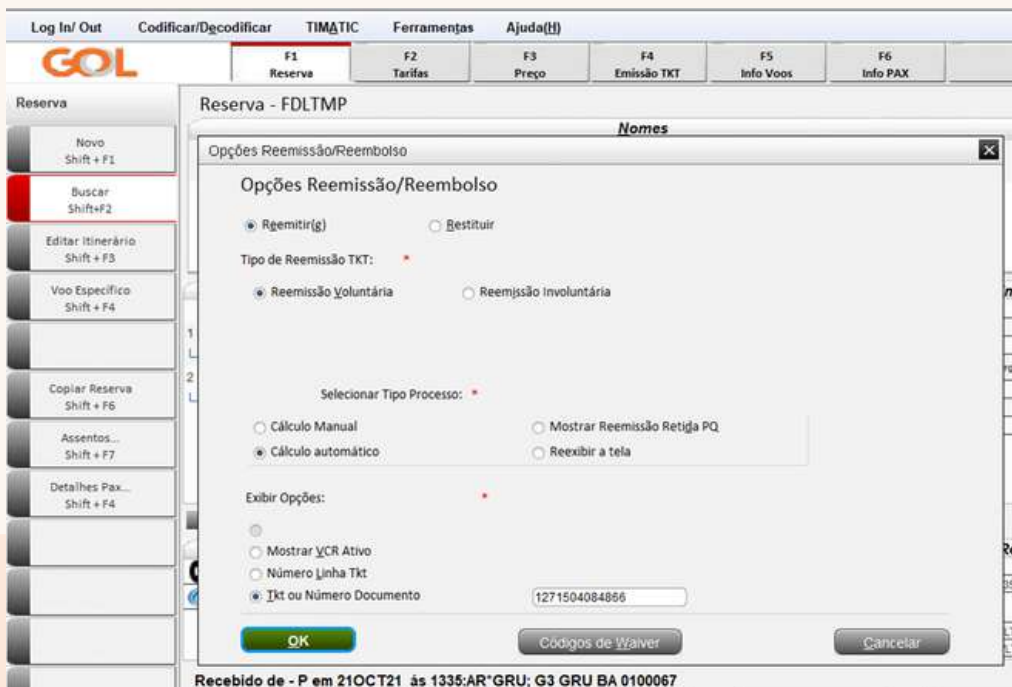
Log In/ Out Codificar/Decodificar TIMATIC Ferramentas Ajuda(H)

GOL

F1 Reserva
F2 Tarifas
F3 Preço
F4 Emissão TKT
F5 Info Voos
F6 Info PAX

Reserva

Novo Shift + F1
Buscar Shift+F2
Editar Itinerário Shift + F3
Voo Específico Shift + F4
Copiar Reserva Shift + F6
Assentos... Shift + F7
Detalhes Pax... Shift + F4

Reserva - FDLTMP

Nomes

Opções Reemissão/Reembolso

Opções Reemissão/Reembolso

Reemitir(g)
Restituir

Tipo de Reemissão TKT: *

Reemissão Voluntária
Reemissão Involuntária

Selecionar Tipo Processo: *

Cálculo Manual
Mostrar Reemissão Retida PQ
Cálculo automático
Reexibir a tela

Exibir Opções: *

Mostrar VCR Ativo
Número Linha Tkt
Tkt ou Número Documento
1271504084866

OK
Códigos de Waiver
Cancelar

Recebido de - P em 21OCT21 ás 1335:AR*GRU: G3 GRU BA 0100067